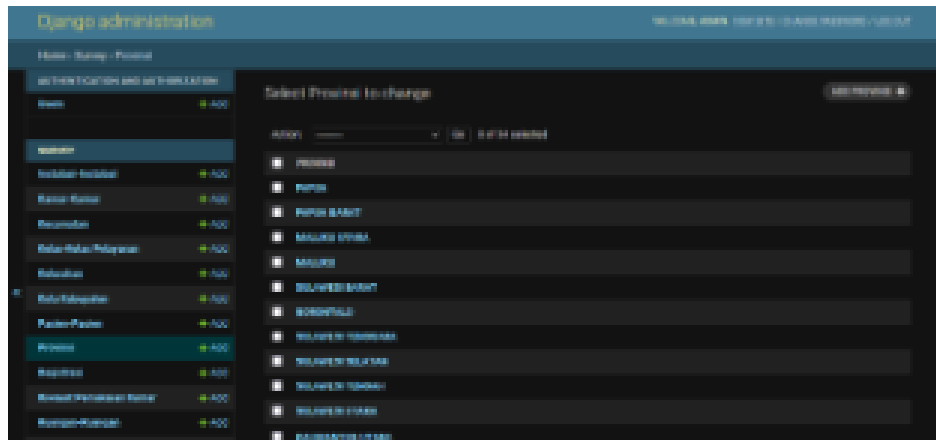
Django administration

WELCOME, ADMIN. VIEW SITE / CHANGE PASSWORD / LOG OUT

Home › Survey › Provinsi

AUTHENTICATION AND AUTHORIZATION
Users + Add

SURVEY
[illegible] + Add
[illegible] + Add
Kecamatan + Add
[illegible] + Add
Kelurahan + Add
Kota/Kabupaten + Add
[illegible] + Add
Provinsi + Add
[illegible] + Add
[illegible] + Add
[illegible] + Add

«

Select Provinsi to change

ADD PROVINSI +

Action: --------- Go 0 of 34 selected

PROVINSI
PAPUA
PAPUA BARAT
MALUKU UTARA
MALUKU
SULAWESI BARAT
GORONTALO
SULAWESI TENGGARA
SULAWESI SELATAN
SULAWESI TENGAH
SULAWESI UTARA
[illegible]